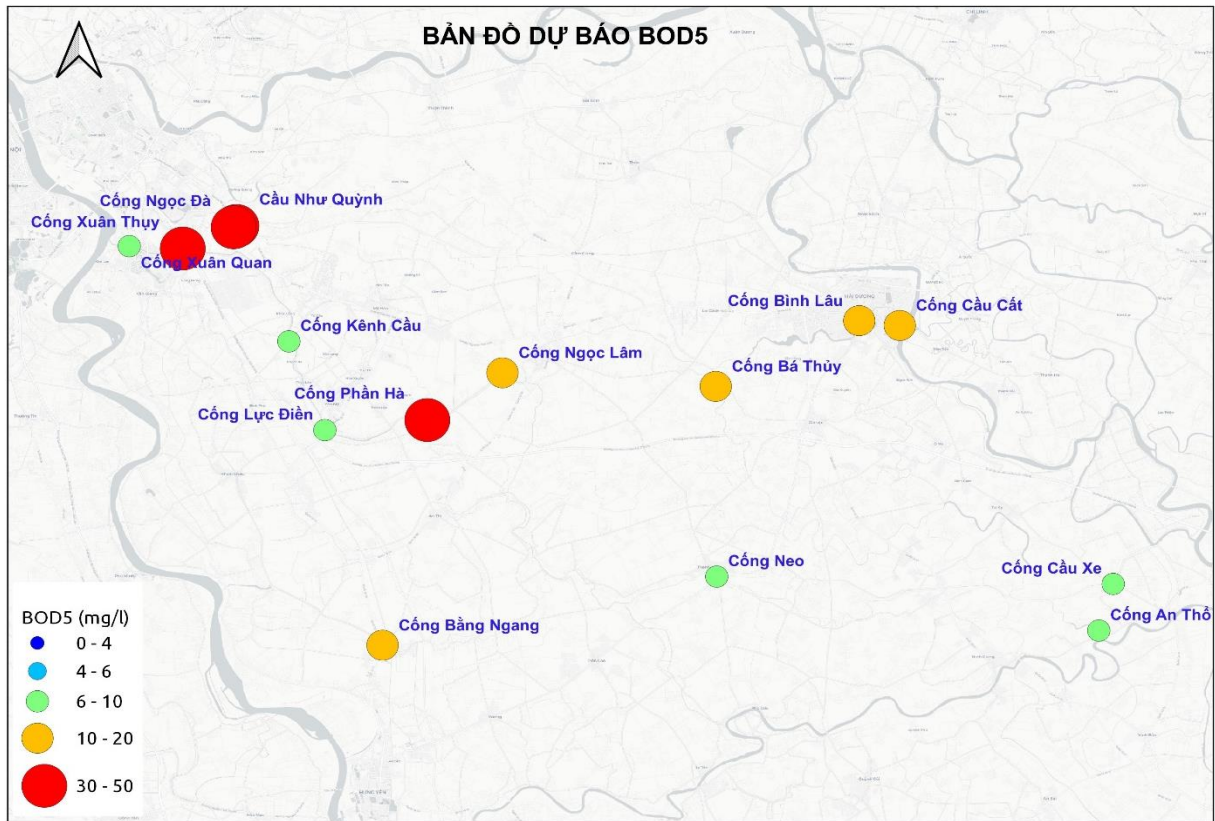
BẢN ĐỒ DỰ BÁO BOD5

Cống Ngọc Đà
Cầu Như Quỳnh
Cống Xuân Thụy
Cống Xuân Quan
Cống Kênh Cầu
Cống Ngọc Lâm
Cống Phần Hà
Cống Lực Điền
Cống Bình Lâu
Cống Cầu Cất
Cống Bá Thủy
Cống Neo
Cống Cầu Xe
Cống An Thổ
Cống Bằng Ngang

BOD5 (mg/l)
0 - 4
4 - 6
6 - 10
10 - 20
30 - 50